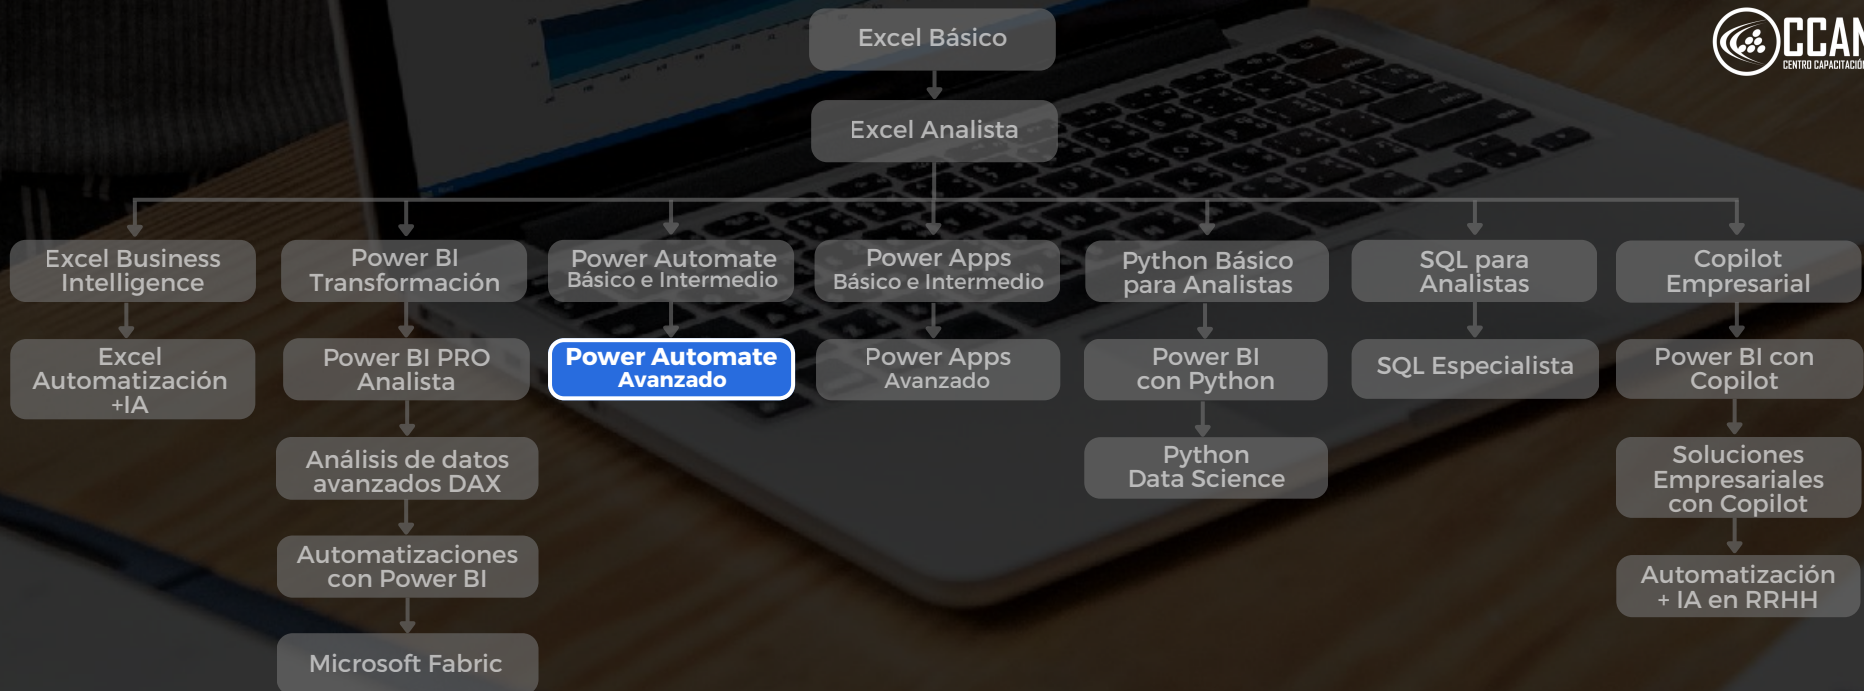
CCAN
CENTRO CAPACITACIÓN

Excel Básico

Excel Analista

Excel Business Intelligence

Excel Automatización +IA

Power BI Transformación

Power BI PRO Analista

Análisis de datos avanzados DAX

Automatizaciones con Power BI

Microsoft Fabric

Power Automate Básico e Intermedio

Power Automate Avanzado

Power Apps Básico e Intermedio

Power Apps Avanzado

Python Básico para Analistas

Power BI con Python

Python Data Science

SQL para Analistas

SQL Especialista

Copilot Empresarial

Power BI con Copilot

Soluciones Empresariales con Copilot

Automatización + IA en RRHH